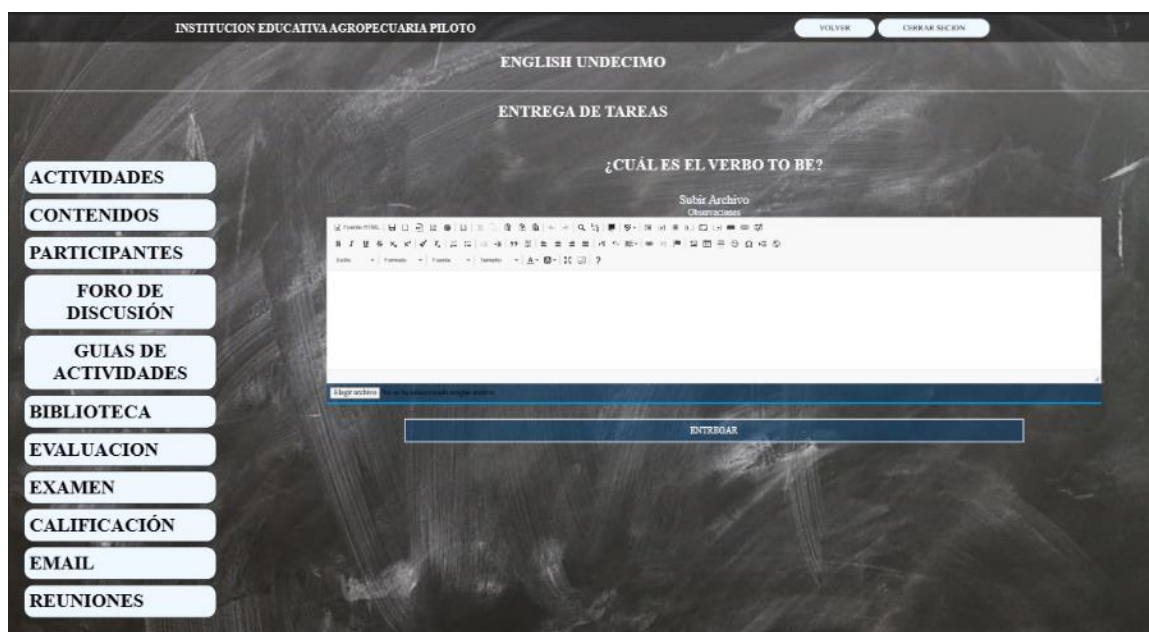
INSTITUCION EDUCATIVA AGROPECUARIA PILOTO

VOLVER

CERRAR SECION

ENGLISH UNDECIMO

ENTREGA DE TAREAS

ACTIVIDADES

CONTENIDOS

PARTICIPANTES

FORO DE DISCUSIÓN

GUIAS DE ACTIVIDADES

BIBLIOTECA

EVALUACION

EXAMEN

CALIFICACIÓN

EMAIL

REUNIONES

¿CUÁL ES EL VERBO TO BE?

Subir Archivo

Observaciones

Fuente HTML

Estilo Formato Fuente Tamaño

Elegir archivo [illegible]

ENTREGAR